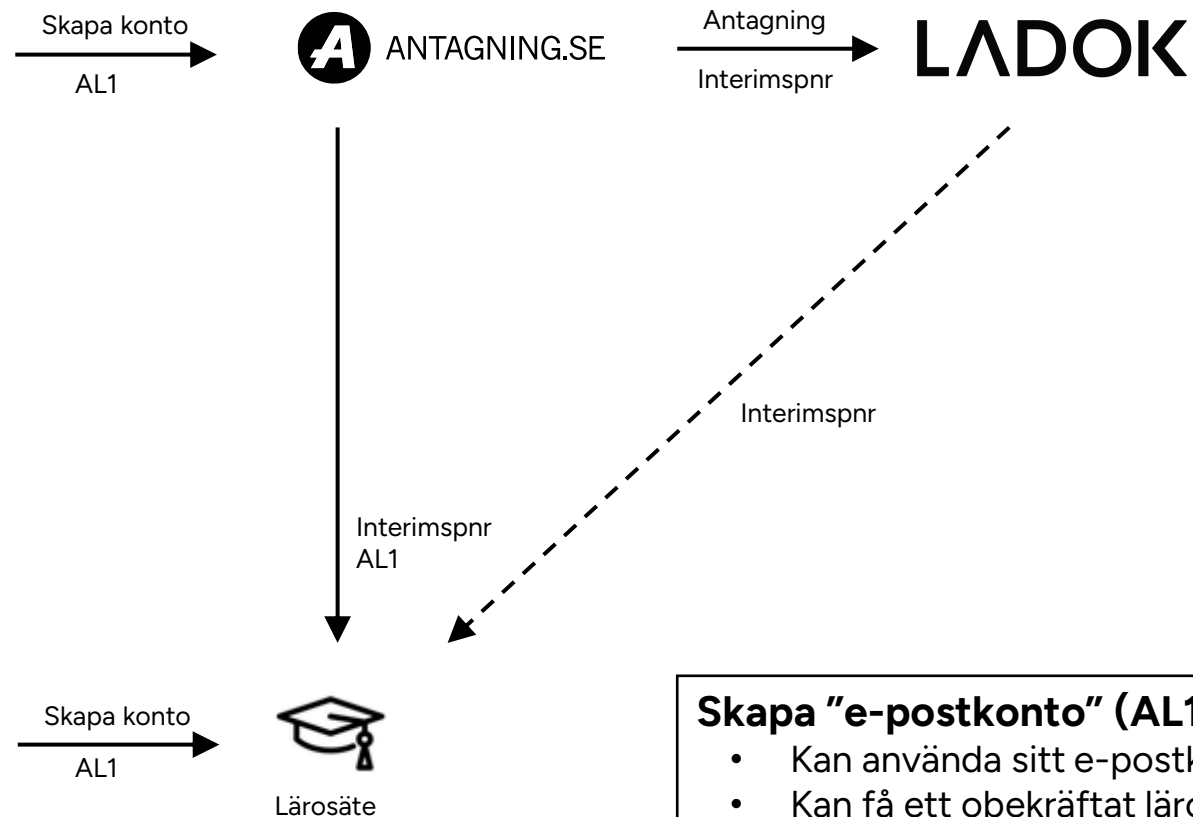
Skapa konto
AL1

ANTAGNING.SE

Antagning
Interimspnr

LADOK

Interimspnr

Interimspnr
AL1

Skapa konto
AL1

Lärosäte

**Skapa "e-postkonto" (AL1**
- Kan använda sitt e-postk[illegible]
- Kan få ett obekräftat lärc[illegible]